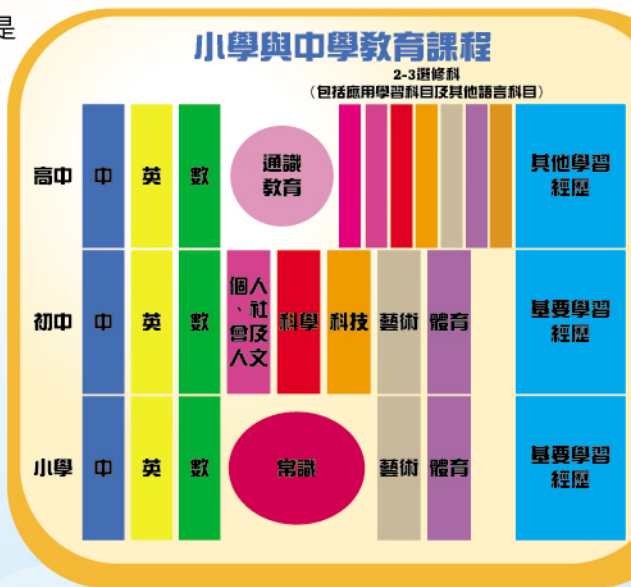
是

小學與中學教育課程

2-3選修科
(包括應用學習科目及其他語言科目)

高中 中 英 數 通識教育 其他學習經歷

初中 中 英 數 個人、社會及人文 科學 科技 藝術 體育 基要學習經歷

小學 中 英 數 常識 藝術 體育 基要學習經歷